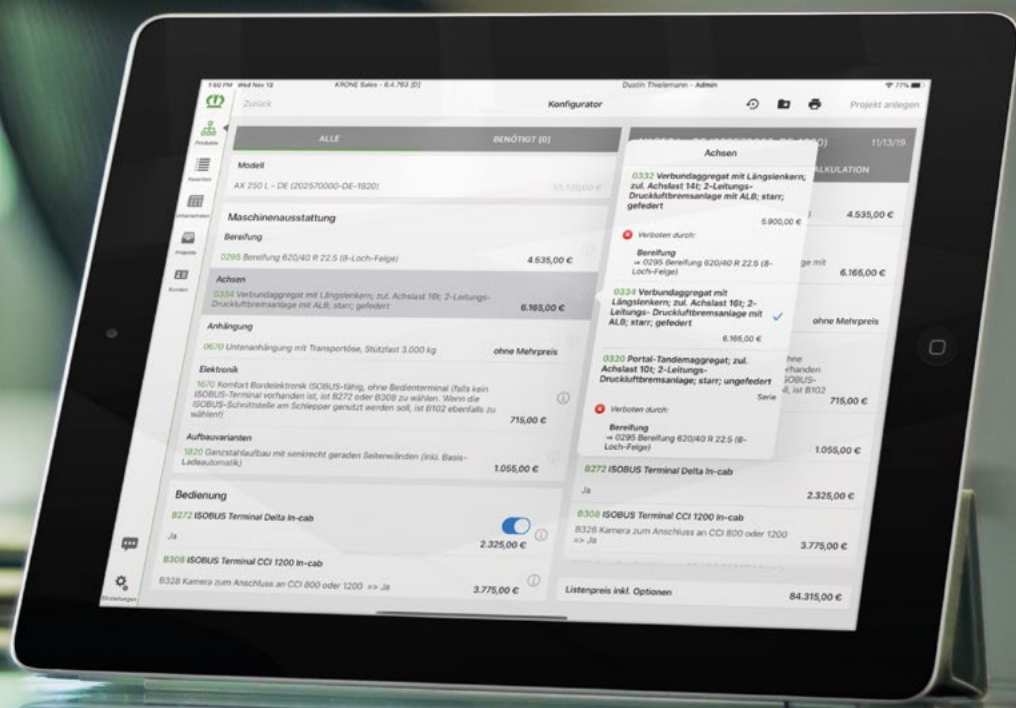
7:50 PM Wed Nov 13 KRONE Sales - 6.4.763 (D) Dustin Thielemann - Admin 77%

Zurück Konfigurator Projekt anlegen

Produkte
Speichern
Unterlagen
Projekte
Kunden

ALLE BENÖTIGT (0)

Modell
AX 250 L - DE (202570000-DE-1920) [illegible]

Maschinenausstattung
Bereifung
0295 Bereifung 620/40 R 22.5 (8-Loch-Felge) 4.535,00 €

Achsen
0334 Verbundaggregat mit Längslenkern; zul. Achslast 16t; 2-Leitungs-Druckluftbremsanlage mit ALB; starr; gefedert 6.165,00 €

Anhängung
0670 Untenanhängung mit Transportöse, Stützlast 3.000 kg ohne Mehrpreis

Elektronik
1670 Komfort Bordelektronik ISOBUS-fähig, ohne Bedienterminal (falls kein ISOBUS-Terminal vorhanden ist, ist B272 oder B308 zu wählen. Wenn die ISOBUS-Schnittstelle am Schlepper genutzt werden soll, ist B102 ebenfalls zu wählen!) 715,00 €

Aufbauvarianten
1820 Ganzstahlaufbau mit senkrecht geraden Seitenwänden (inkl. Basis-Ladeautomatik) 1.055,00 €

Bedienung
B272 ISOBUS Terminal Delta In-cab
Ja 2.325,00 €
B308 ISOBUS Terminal CCI 1200 In-cab
B328 Kamera zum Anschluss an CCI 800 oder 1200 => Ja 3.775,00 €

Einstellungen

11/13/19
KALKULATION
4.535,00 €
6.165,00 €
ohne Mehrpreis
715,00 €
1.055,00 €
B272 ISOBUS Terminal Delta In-cab
Ja 2.325,00 €
B308 ISOBUS Terminal CCI 1200 In-cab
B328 Kamera zum Anschluss an CCI 800 oder 1200 => Ja 3.775,00 €
Listenpreis inkl. Optionen 84.315,00 €

Achsen
0332 Verbundaggregat mit Längslenkern; zul. Achslast 14t; 2-Leitungs-Druckluftbremsanlage mit ALB; starr; gefedert
5.900,00 €
Verboten durch:
Bereifung
⇒ 0295 Bereifung 620/40 R 22.5 (8-Loch-Felge)
0334 Verbundaggregat mit Längslenkern; zul. Achslast 16t; 2-Leitungs- Druckluftbremsanlage mit ALB; starr; gefedert
6.165,00 €
0320 Portal-Tandemaggregat; zul. Achslast 10t; 2-Leitungs-Druckluftbremsanlage; starr; ungefedert
Serie
Verboten durch:
Bereifung
⇒ 0295 Bereifung 620/40 R 22.5 (8-Loch-Felge)